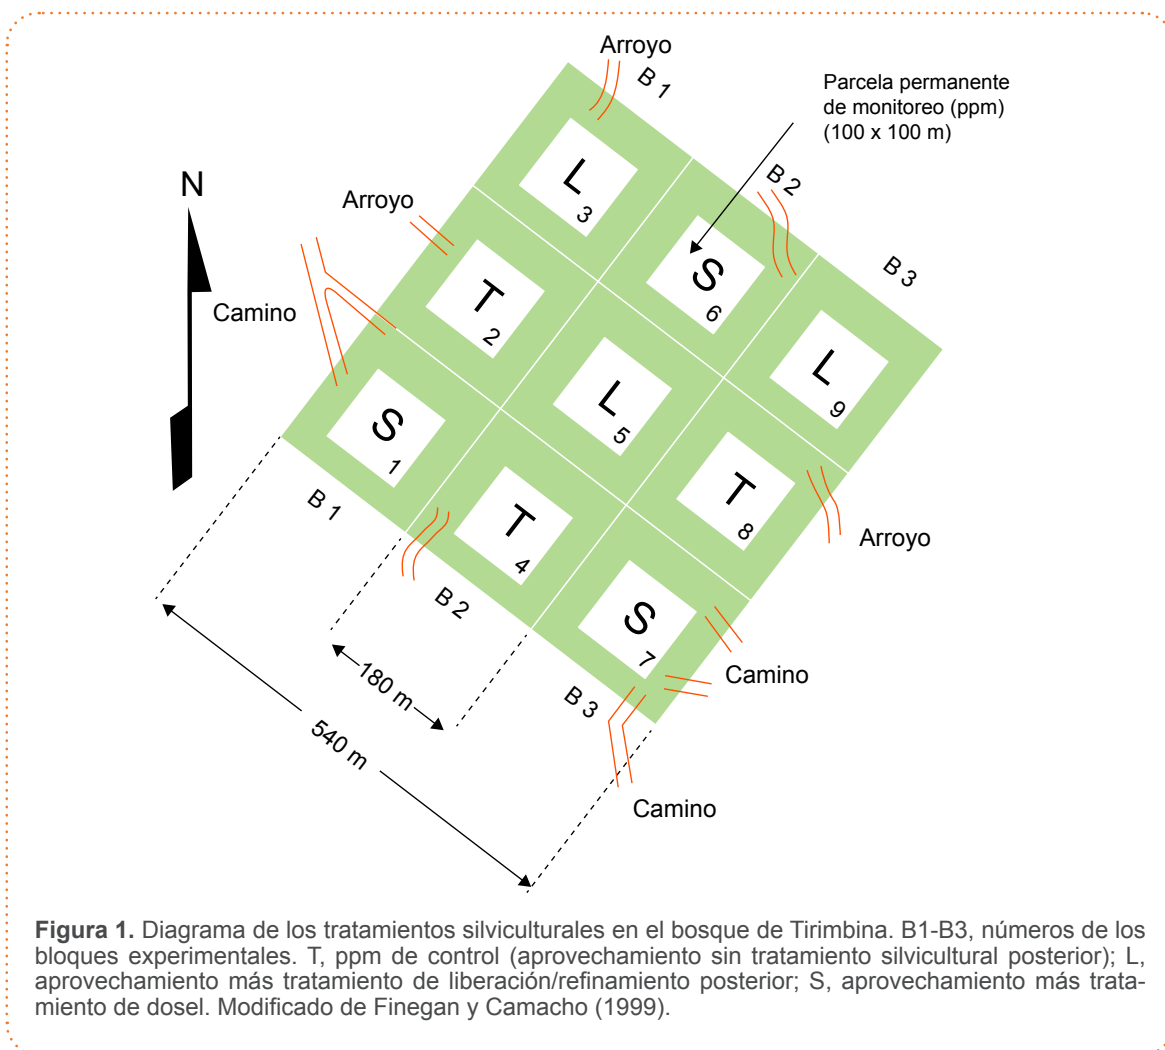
Arroyo

B 1

Parcela permanente de monitoreo (ppm) (100 x 100 m)

N

Arroyo

L 3

B 2

S 6

B 3

T 2

Camino

L 5

L 9

S 1

T 8

B 1

T 4

Arroyo

B 2

S 7

180 m

Camino

B 3

540 m

Camino

**Figura 1.** Diagrama de los tratamientos silviculturales en el bosque de Tirimbina. B1-B3, números de los bloques experimentales. T, ppm de control (aprovechamiento sin tratamiento silvicultural posterior); L, aprovechamiento más tratamiento de liberación/refinamiento posterior; S, aprovechamiento más tratamiento de dosel. Modificado de Finegan y Camacho (1999).